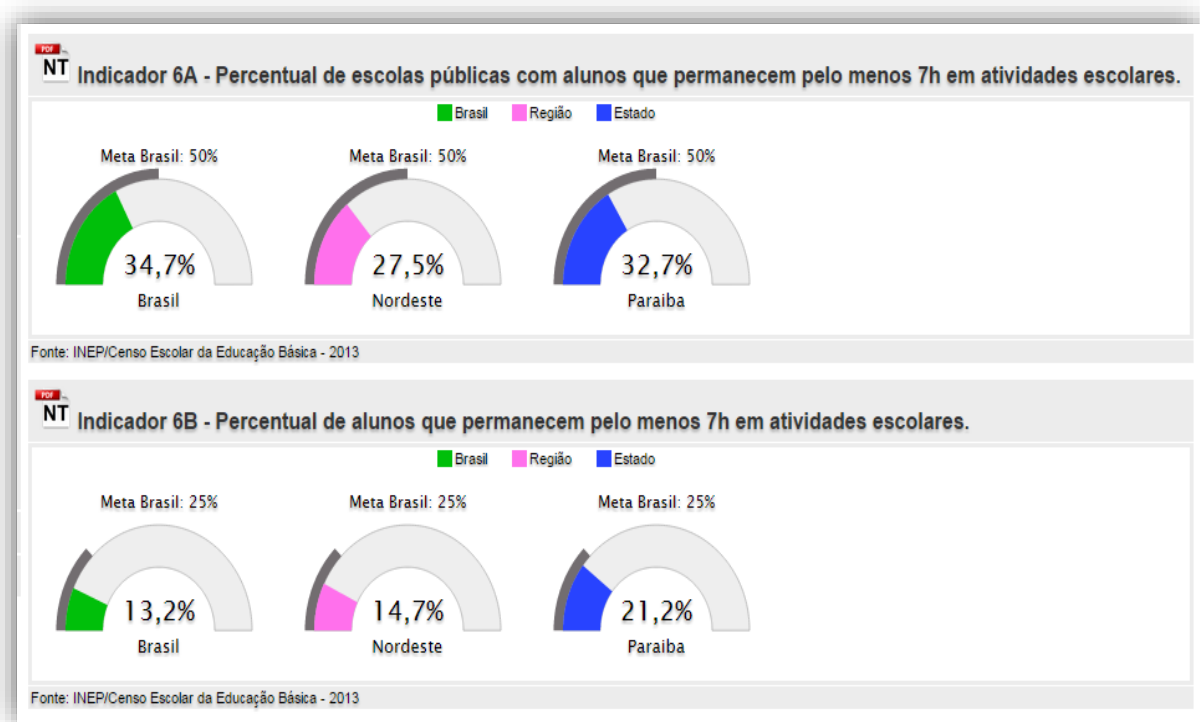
PDF NT Indicador 6A - Percentual de escolas públicas com alunos que permanecem pelo menos 7h em atividades escolares.

Brasil Região Estado

Meta Brasil: 50%
34,7%
Brasil

Meta Brasil: 50%
27,5%
Nordeste

Meta Brasil: 50%
32,7%
Paraiba

Fonte: INEP/Censo Escolar da Educação Básica - 2013

PDF NT Indicador 6B - Percentual de alunos que permanecem pelo menos 7h em atividades escolares.

Brasil Região Estado

Meta Brasil: 25%
13,2%
Brasil

Meta Brasil: 25%
14,7%
Nordeste

Meta Brasil: 25%
21,2%
Paraiba

Fonte: INEP/Censo Escolar da Educação Básica - 2013